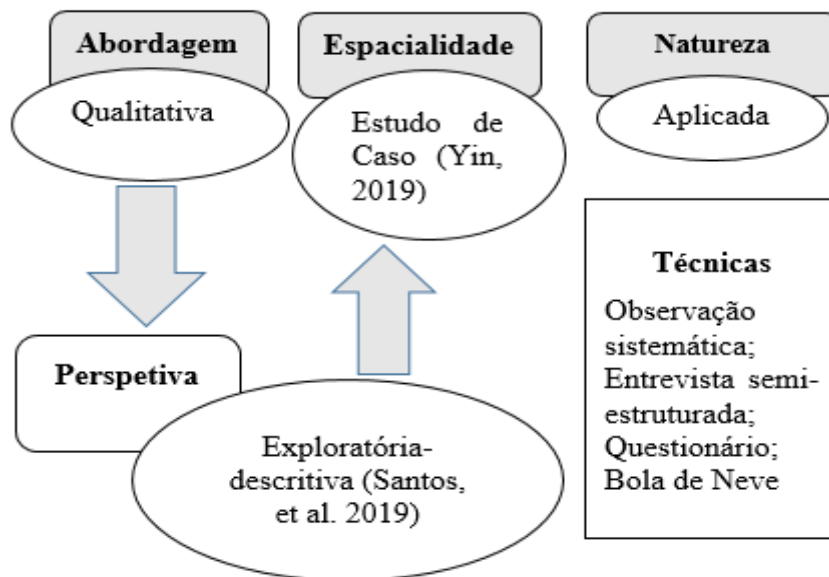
Abordagem

Qualitativa

Espacialidade

Estudo de Caso (Yin, 2019)

Natureza

Aplicada

Técnicas

Observação sistemática; Entrevista semi-estruturada; Questionário; Bola de Neve

Perspetiva

Exploratória-descritiva (Santos, et al. 2019)